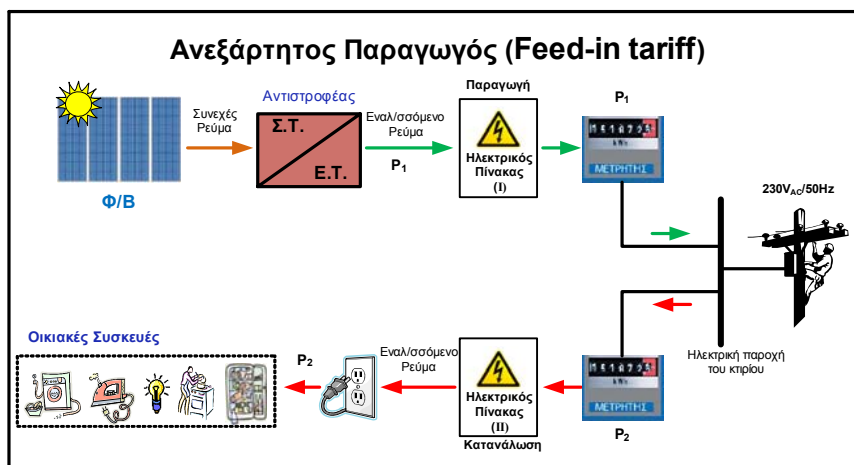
Ανεξάρτητος Παραγωγός (Feed-in tariff)

Φ/Β

Συνεχές Ρεύμα

Αντιστροφέας

Σ.Τ.

Ε.Τ.

Εναλ/σσόμενο Ρεύμα

$P_1$

Παραγωγή

Ηλεκτρικός Πίνακας (I)

$P_1$

ΜΕΤΡΗΤΗΣ

$230V_{AC}/50Hz$

Ηλεκτρική παροχή του κτιρίου

Οικιακές Συσκευές

$P_2$

Εναλ/σσόμενο Ρεύμα

Ηλεκτρικός Πίνακας (II)

Κατανάλωση

ΜΕΤΡΗΤΗΣ

$P_2$